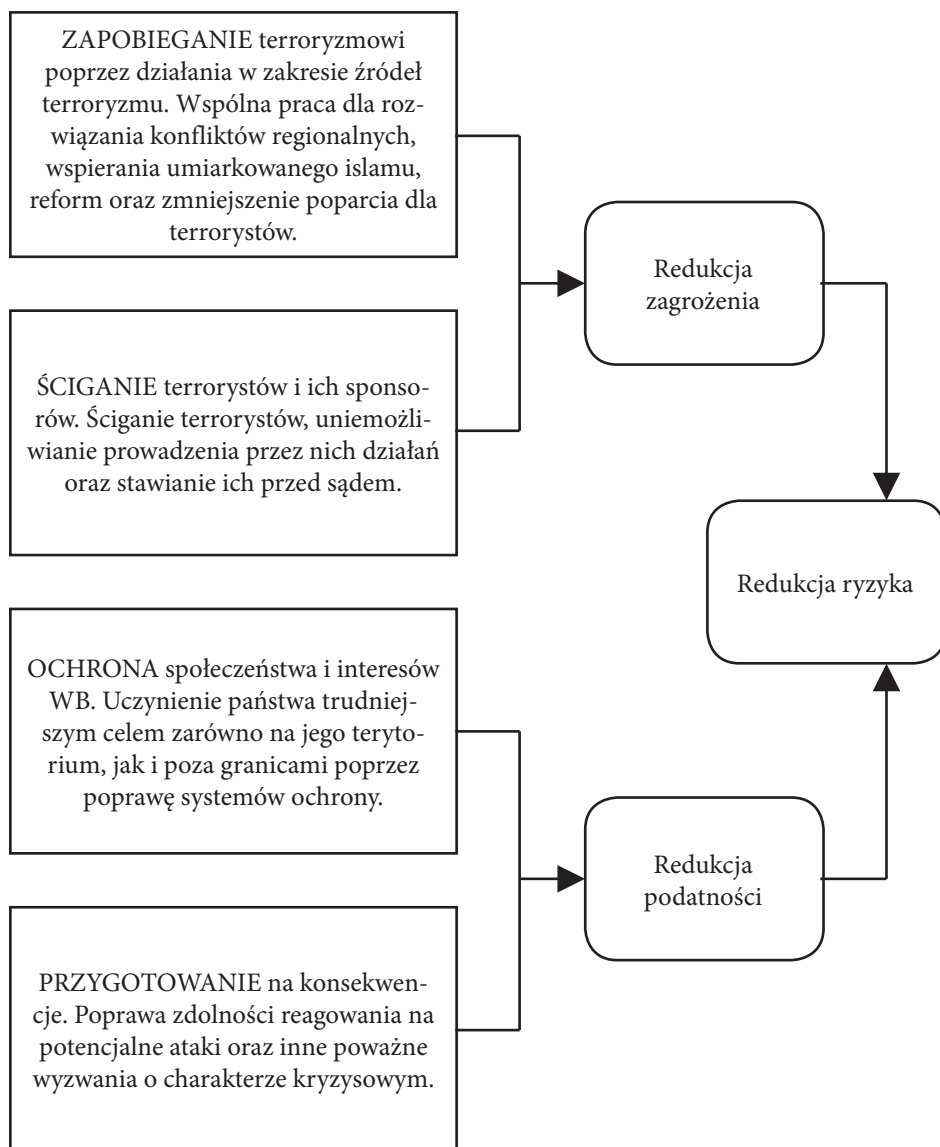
ZAPOBIEGANIE terroryzmowi poprzez działania w zakresie źródeł terroryzmu. Wspólna praca dla rozwiązania konfliktów regionalnych, wspierania umiarkowanego islamu, reform oraz zmniejszenie poparcia dla terrorystów.

ŚCIGANIE terrorystów i ich sponsorów. Ściganie terrorystów, uniemożliwianie prowadzenia przez nich działań oraz stawianie ich przed sądem.

Redukcja zagrożenia

Redukcja ryzyka

OCHRONA społeczeństwa i interesów WB. Uczynienie państwa trudniejszym celem zarówno na jego terytorium, jak i poza granicami poprzez poprawę systemów ochrony.

PRZYGOTOWANIE na konsekwencje. Poprawa zdolności reagowania na potencjalne ataki oraz inne poważne wyzwania o charakterze kryzysowym.

Redukcja podatności